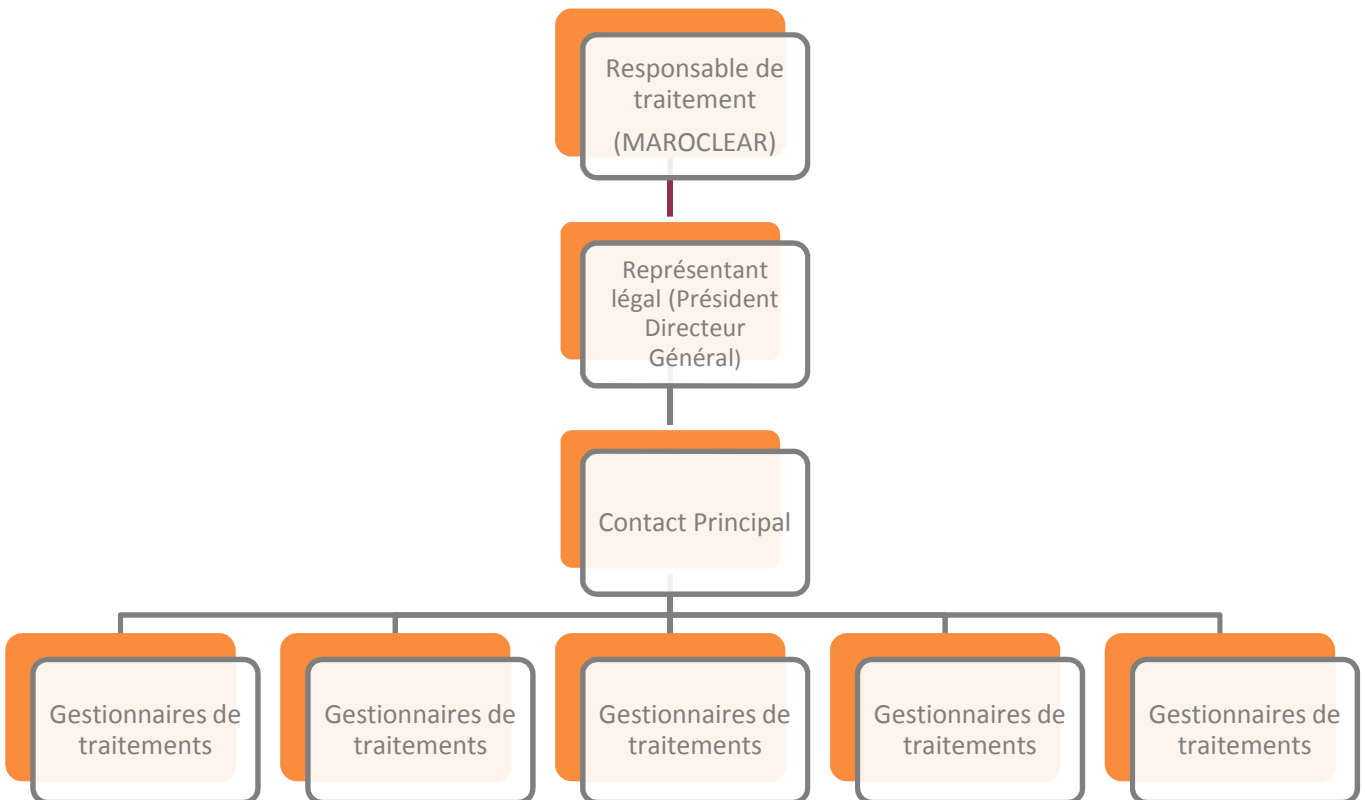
Responsable de traitement
(MAROCLEAR)

Représentant légal (Président Directeur Général)

Contact Principal

Gestionnaires de traitements

Gestionnaires de traitements

Gestionnaires de traitements

Gestionnaires de traitements

Gestionnaires de traitements